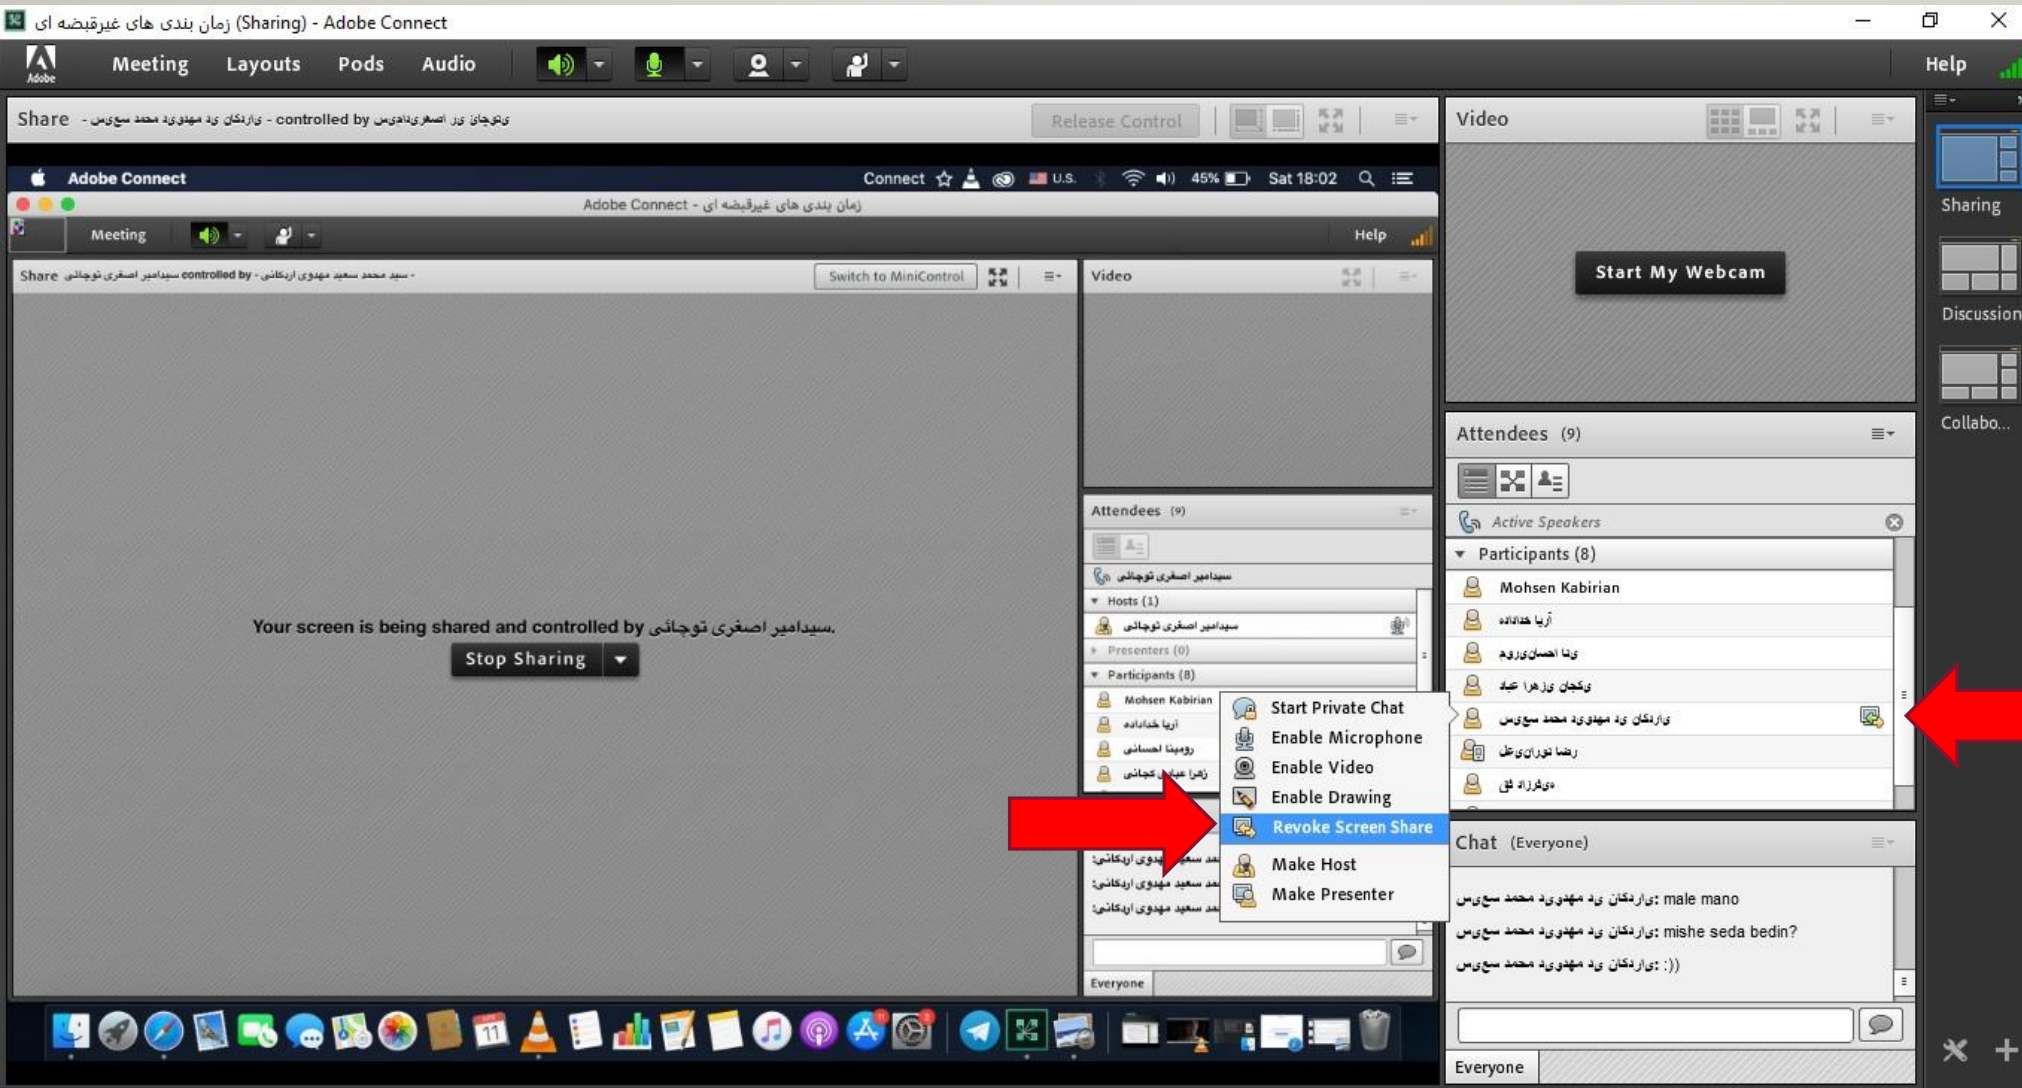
زمان بندی های غیرقبضه ای (Sharing) - Adobe Connect

Adobe
Meeting Layouts Pods Audio
Help

Share - سید محمد سعید مهدوی اردکانی - controlled by سیدامیر اصغری توچائی
Release Control

Adobe Connect
Connect U.S. 45% Sat 18:02
Adobe Connect - زمان بندی های غیرقبضه ای
Meeting
Help
Share سید محمد سعید مهدوی اردکانی - controlled by سیدامیر اصغری توچائی
Switch to MiniControl
Video

Your screen is being shared and controlled by سیدامیر اصغری توچائی.
Stop Sharing

Attendees (9)
سیدامیر اصغری توچائی
Hosts (1)
سیدامیر اصغری توچائی
Presenters (0)
Participants (8)
Mohsen Kabirian
آریا خداداده
رومینا احسانی
زهرا عباس کجانی
سید محمد سعید مهدوی اردکانی:
سید محمد سعید مهدوی اردکانی:
سید محمد سعید مهدوی اردکانی:
Everyone

Start Private Chat
Enable Microphone
Enable Video
Enable Drawing
Revoke Screen Share
Make Host
Make Presenter

Video
Start My Webcam

Attendees (9)
Active Speakers
Participants (8)
Mohsen Kabirian
آریا خداداده
رومینا احسانی
زهرا عباس کجانی
سید محمد سعید مهدوی اردکانی
علی رضا نورانی
فرزاد قلی

Chat (Everyone)
سید محمد سعید مهدوی اردکانی: male mano
سید محمد سعید مهدوی اردکانی: mishe seda bedin?
سید محمد سعید مهدوی اردکانی: :))
Everyone

Sharing
Discussion
Collabo...